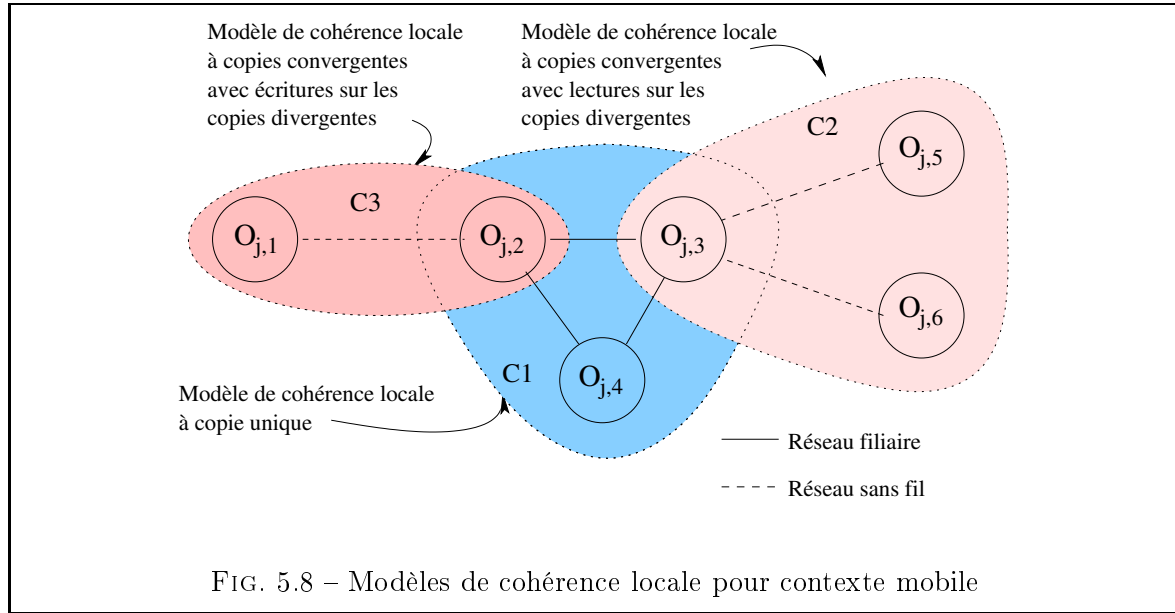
Modèle de cohérence locale à copies convergentes avec écritures sur les copies divergentes

Modèle de cohérence locale à copies convergentes avec lectures sur les copies divergentes

C2

C3

$O_{j,5}$

$O_{j,1}$

$O_{j,2}$

$O_{j,3}$

$O_{j,6}$

C1

$O_{j,4}$

Modèle de cohérence locale à copie unique

Réseau filiaire

Réseau sans fil

FIG. 5.8 – Modèles de cohérence locale pour contexte mobile